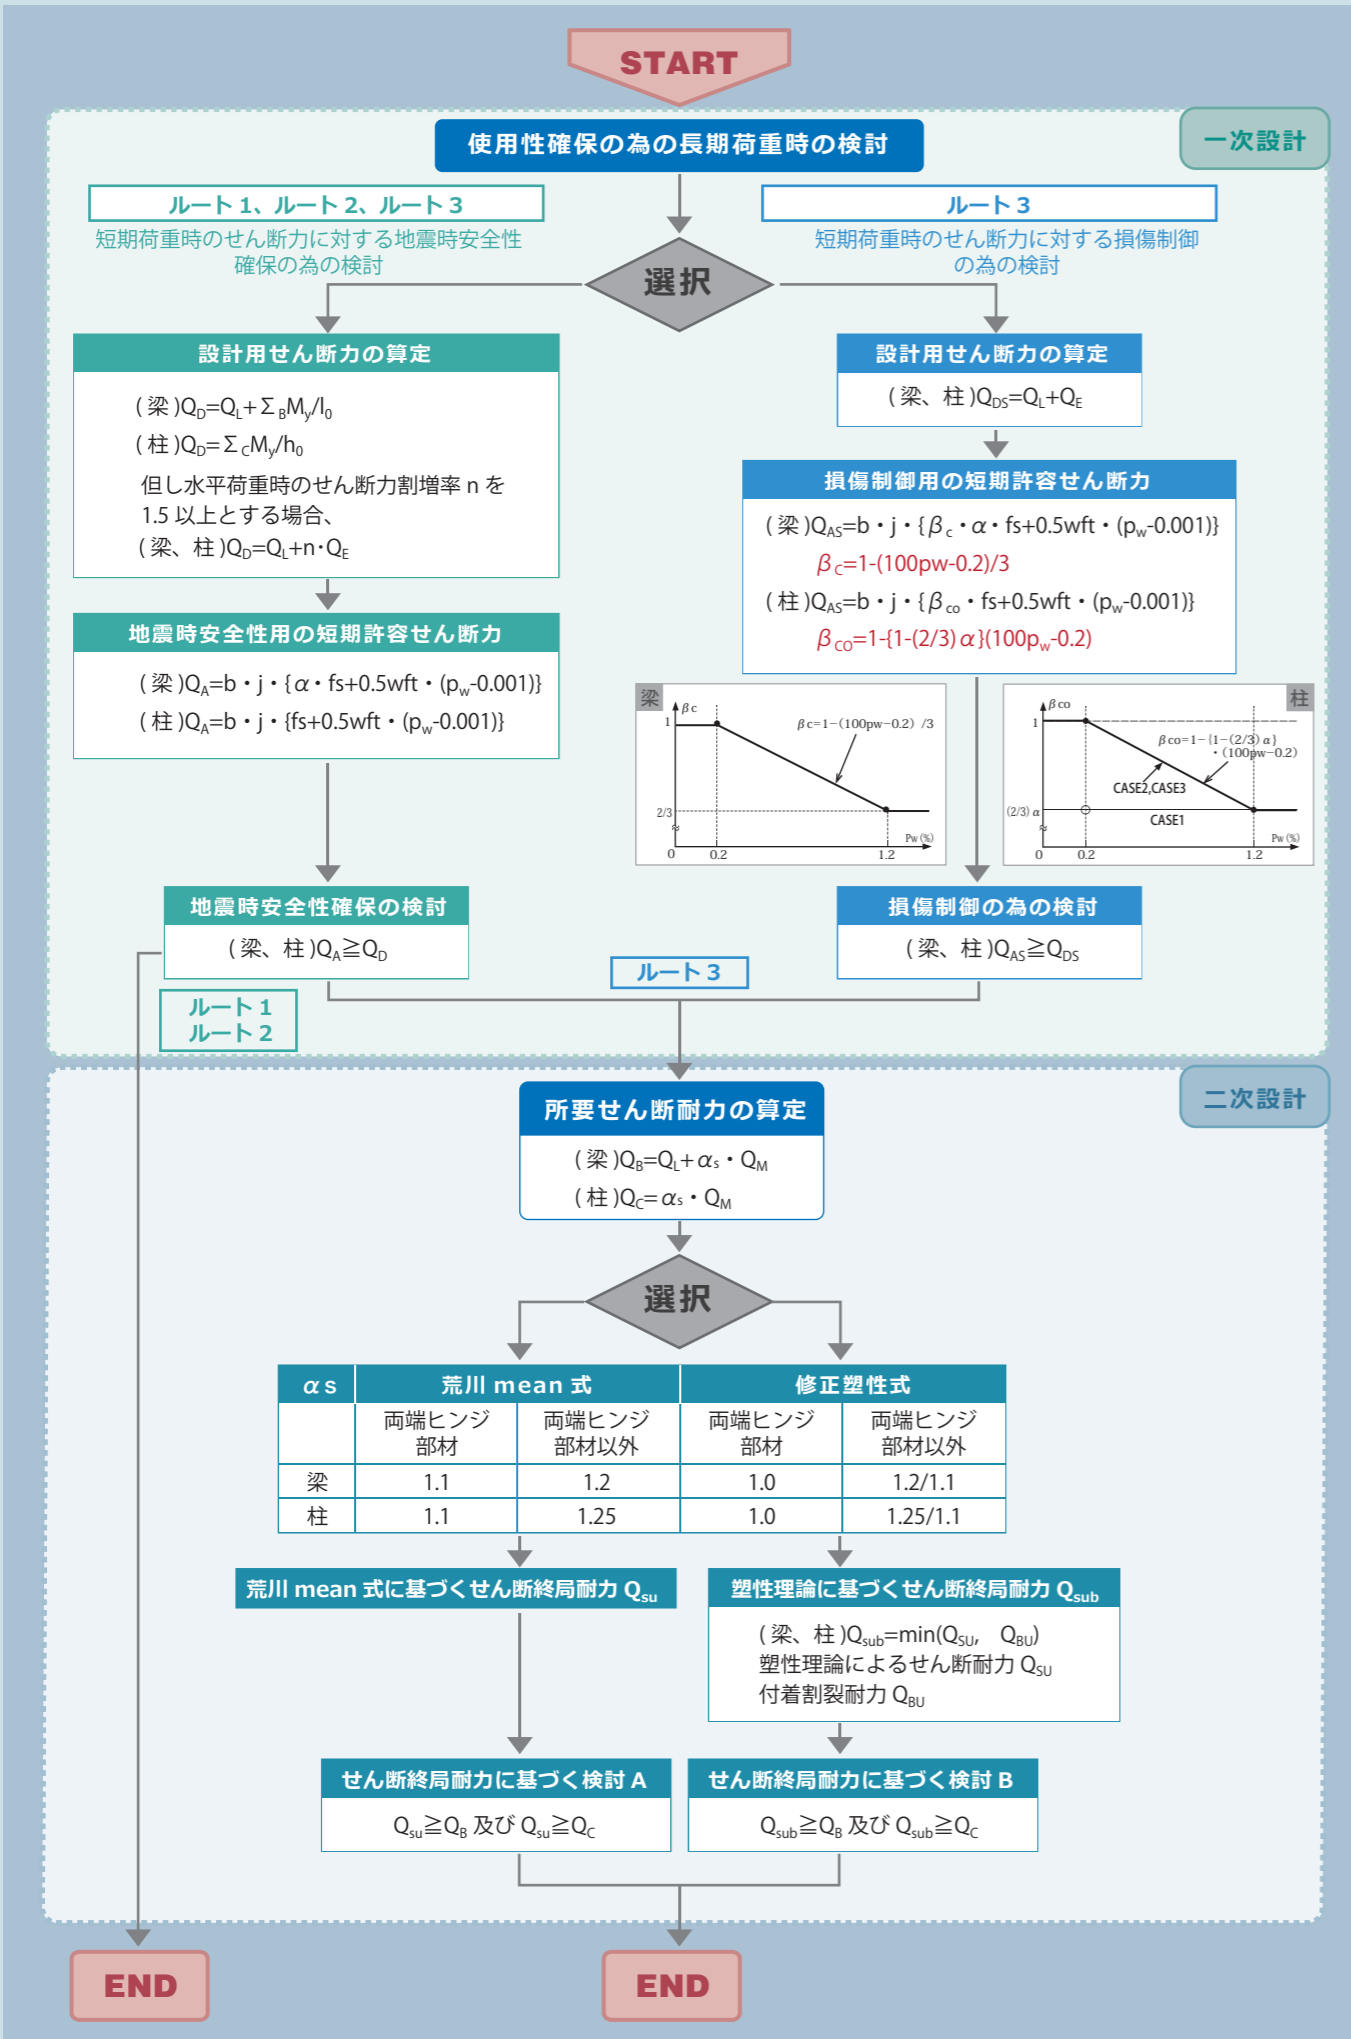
START

一次設計

使用性確保の為の長期荷重時の検討

ルート 1、ルート 2、ルート 3
短期荷重時のせん断力に対する地震時安全性確保の為の検討

ルート 3
短期荷重時のせん断力に対する損傷制御の為の検討

選択

設計用せん断力の算定
(梁)$Q_D=Q_L+\Sigma_B M_y/l_0$
(柱)$Q_D=\Sigma_C M_y/h_0$
但し水平荷重時のせん断力割増率 n を 1.5 以上とする場合、
(梁、柱)$Q_D=Q_L+n\cdot Q_E$

設計用せん断力の算定
(梁、柱)$Q_{DS}=Q_L+Q_E$

損傷制御用の短期許容せん断力
(梁)$Q_{AS}=b\cdot j\cdot\{\beta_c\cdot\alpha\cdot fs+0.5wft\cdot(p_w-0.001)\}$
$\beta_C=1-(100pw-0.2)/3$
(柱)$Q_{AS}=b\cdot j\cdot\{\beta_{co}\cdot fs+0.5wft\cdot(p_w-0.001)\}$
$\beta_{CO}=1-\{1-(2/3)\alpha\}(100p_w-0.2)$

地震時安全性用の短期許容せん断力
(梁)$Q_A=b\cdot j\cdot\{\alpha\cdot fs+0.5wft\cdot(p_w-0.001)\}$
(柱)$Q_A=b\cdot j\cdot\{fs+0.5wft\cdot(p_w-0.001)\}$

梁
$\beta c$
1
$\beta c=1-(100pw-0.2)/3$
2/3
0 0.2 1.2 Pw(%)

柱
$\beta co$
1
$\beta co=1-\{1-(2/3)\alpha\}\cdot(100pw-0.2)$
CASE2,CASE3
CASE1
(2/3)$\alpha$
0 0.2 1.2 Pw(%)

地震時安全性確保の検討
(梁、柱)$Q_A\geqq Q_D$

損傷制御の為の検討
(梁、柱)$Q_{AS}\geqq Q_{DS}$

ルート 3

ルート 1
ルート 2

二次設計

所要せん断耐力の算定
(梁)$Q_B=Q_L+\alpha_s\cdot Q_M$
(柱)$Q_C=\alpha_s\cdot Q_M$

選択

| αs | 荒川 mean 式 | | 修正塑性式 | |
|---|---|---|---|---|
| | 両端ヒンジ部材 | 両端ヒンジ部材以外 | 両端ヒンジ部材 | 両端ヒンジ部材以外 |
| 梁 | 1.1 | 1.2 | 1.0 | 1.2/1.1 |
| 柱 | 1.1 | 1.25 | 1.0 | 1.25/1.1 |

荒川 mean 式に基づくせん断終局耐力 $Q_{su}$

塑性理論に基づくせん断終局耐力 $Q_{sub}$
(梁、柱)$Q_{sub}=\min(Q_{SU},\ Q_{BU})$
塑性理論によるせん断耐力 $Q_{SU}$
付着割裂耐力 $Q_{BU}$

せん断終局耐力に基づく検討 A
$Q_{su}\geqq Q_B$ 及び $Q_{su}\geqq Q_C$

せん断終局耐力に基づく検討 B
$Q_{sub}\geqq Q_B$ 及び $Q_{sub}\geqq Q_C$

END

END